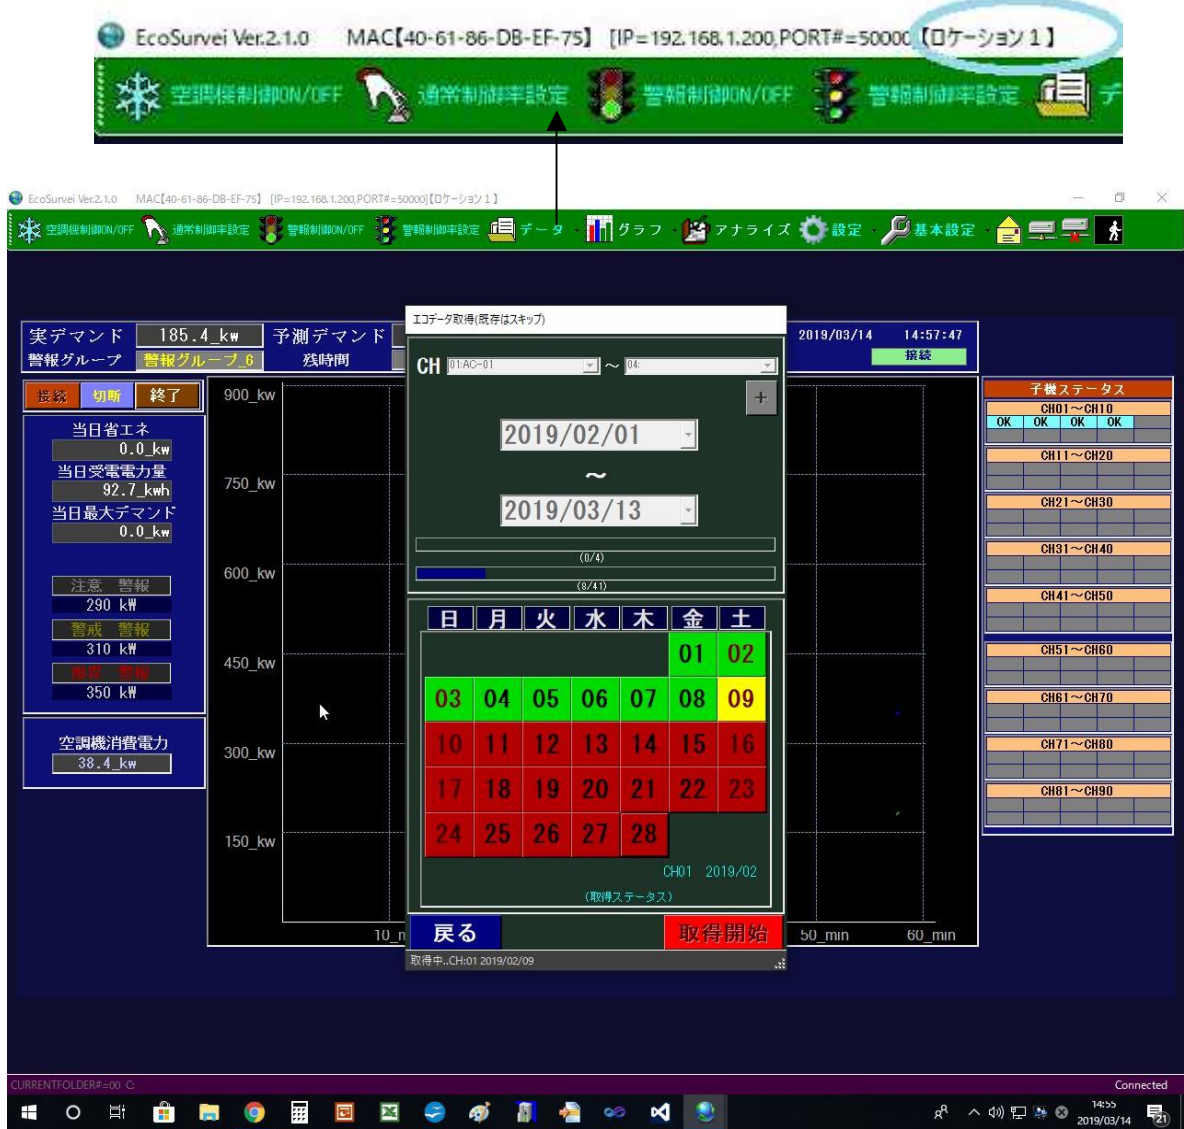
EcoSurvei Ver.2.1.0 MAC【40-61-86-DB-EF-75】 [IP=192.168.1.200,PORT#=50000【ロケーション1】

空調機制御ON/OFF 通常制御率設定 警報制御ON/OFF 警報制御率設定 デ

EcoSurvei Ver.2.1.0 MAC【40-61-86-DB-EF-75】 [IP=192.168.1.200,PORT#=50000]【ロケーション1】

空調機制御ON/OFF 通常制御率設定 警報制御ON/OFF 警報制御率設定 データ グラフ アナライズ 設定 基本設定

実デマンド 185.4_kw 予測デマンド
警報グループ 警報グループ_6 残時間

2019/03/14 14:57:47
接続

接続 切断 終了

当日省エネ
0.0_kw
当日受電電力量
92.7_kwh
当日最大デマンド
0.0_kw

注意 警報
290 kW
警戒 警報
310 kW
限界 警報
350 kW

空調機消費電力
38.4_kw

900_kw
750_kw
600_kw
450_kw
300_kw
150_kw
10_m
50_min 60_min

エコデータ取得(既存はスキップ)

CH 01:AC-01 ～ 04:

+

2019/02/01
～
2019/03/13

(0/4)
(8/41)

| 日 | 月 | 火 | 水 | 木 | 金 | 土 |
|---|---|---|---|---|---|---|
| | | | | | 01 | 02 |
| 03 | 04 | 05 | 06 | 07 | 08 | 09 |
| 10 | 11 | 12 | 13 | 14 | 15 | 16 |
| 17 | 18 | 19 | 20 | 21 | 22 | 23 |
| 24 | 25 | 26 | 27 | 28 | | |

CH01 2019/02
(取得ステータス)

戻る 取得開始

取得中..CH:01 2019/02/09

子機ステータス
CH01～CH10
OK OK OK OK
CH11～CH20
CH21～CH30
CH31～CH40
CH41～CH50
CH51～CH60
CH61～CH70
CH71～CH80
CH81～CH90

CURRENTFOLDER#=00 C:
Connected

14:55
2019/03/14
21